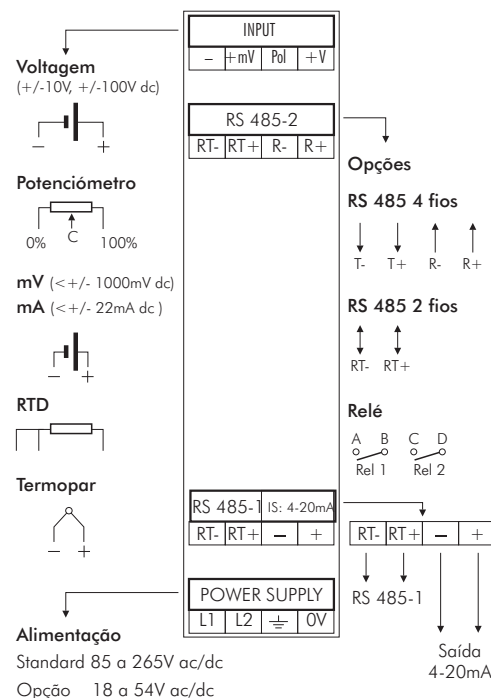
INPUT

| – | +mV | Pol | +V |
|---|---|---|---|

Voltagem
(+/-10V, +/-100V dc)

– +

Potenciómetro

0% C 100%

mV (<+/- 1000mV dc)
mA (<+/- 22mA dc )

– +

RTD

Termopar

– +

RS 485-2

| RT- | RT+ | R- | R+ |
|---|---|---|---|

Opções

RS 485 4 fios

T- T+ R- R+

RS 485 2 fios

RT- RT+

Relé

A B C D
Rel 1 Rel 2

RS 485-1 IS: 4-20mA

| RT- | RT+ | – | + |
|---|---|---|---|

| RT- | RT+ | – | + |
|---|---|---|---|

RS 485-1

Saída
4-20mA

POWER SUPPLY

| L1 | L2 | ⏚ | 0V |
|---|---|---|---|

Alimentação
Standard 85 a 265V ac/dc
Opção 18 a 54V ac/dc